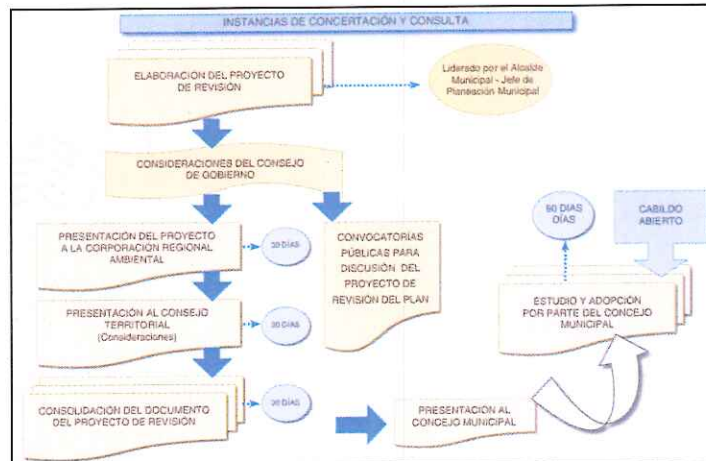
INSTANCIAS DE CONCERTACIÓN Y CONSULTA

ELABORACIÓN DEL PROYECTO DE REVISIÓN

Liderado por el Alcalde Municipal - Jefe de Planeación Municipal

CONSIDERACIONES DEL CONSEJO DE GOBIERNO

PRESENTACIÓN DEL PROYECTO A LA CORPORACIÓN REGIONAL AMBIENTAL

30 DÍAS

CONVOCATORIAS PÚBLICAS PARA DISCUSIÓN DEL PROYECTO DE REVISIÓN DEL PLAN

60 DÍAS DÍAS

CABILDO ABIERTO

PRESENTACIÓN AL CONSEJO TERRITORIAL (Consideraciones)

30 DÍAS

ESTUDIO Y ADOPCIÓN POR PARTE DEL CONCEJO MUNICIPAL

CONSOLIDACIÓN DEL DOCUMENTO DEL PROYECTO DE REVISIÓN

30 DÍAS

PRESENTACIÓN AL CONCEJO MUNICIPAL